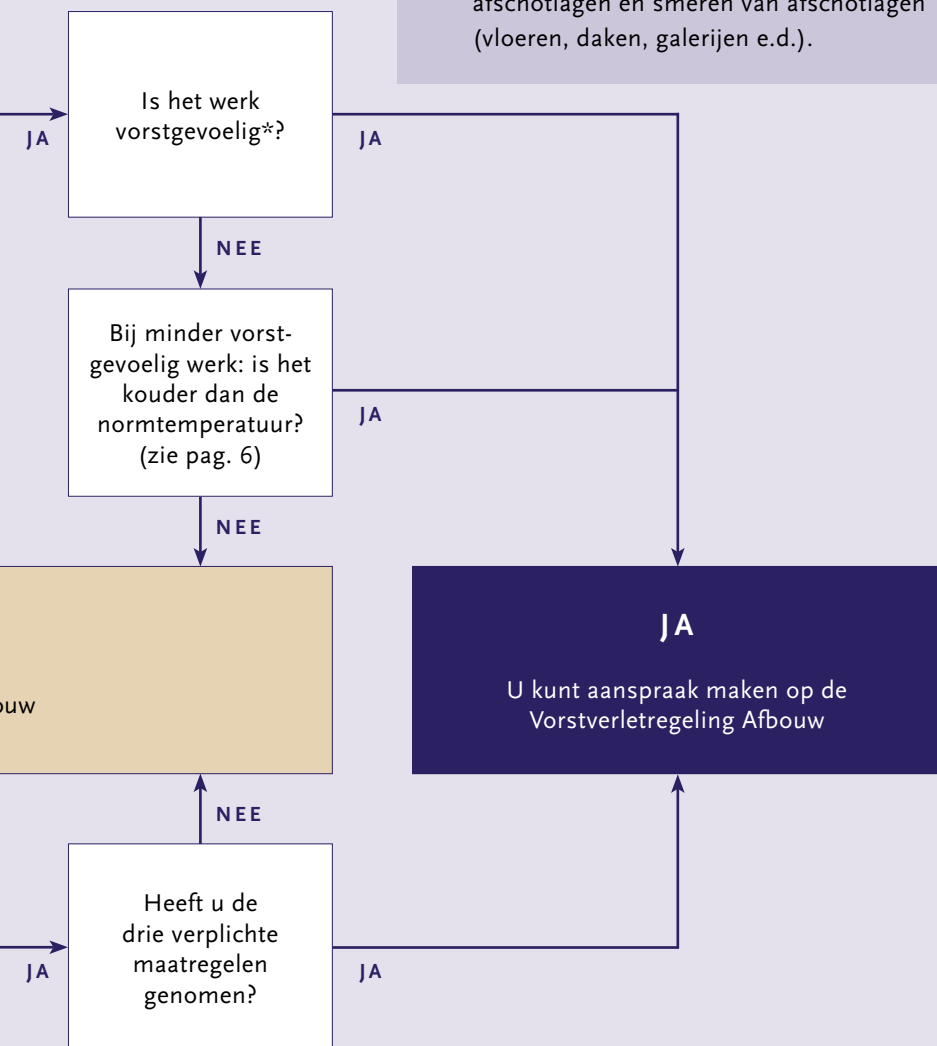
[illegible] en smeren van afschotlagen (vloeren, daken, galerijen e.d.).

JA

Is het werk vorstgevoelig*?

JA

NEE

Bij minder vorstgevoelig werk: is het kouder dan de normtemperatuur? (zie pag. 6)

JA

NEE

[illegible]uw

JA

U kunt aanspraak maken op de Vorstverletregeling Afbouw

NEE

JA

Heeft u de drie verplichte maatregelen genomen?

JA